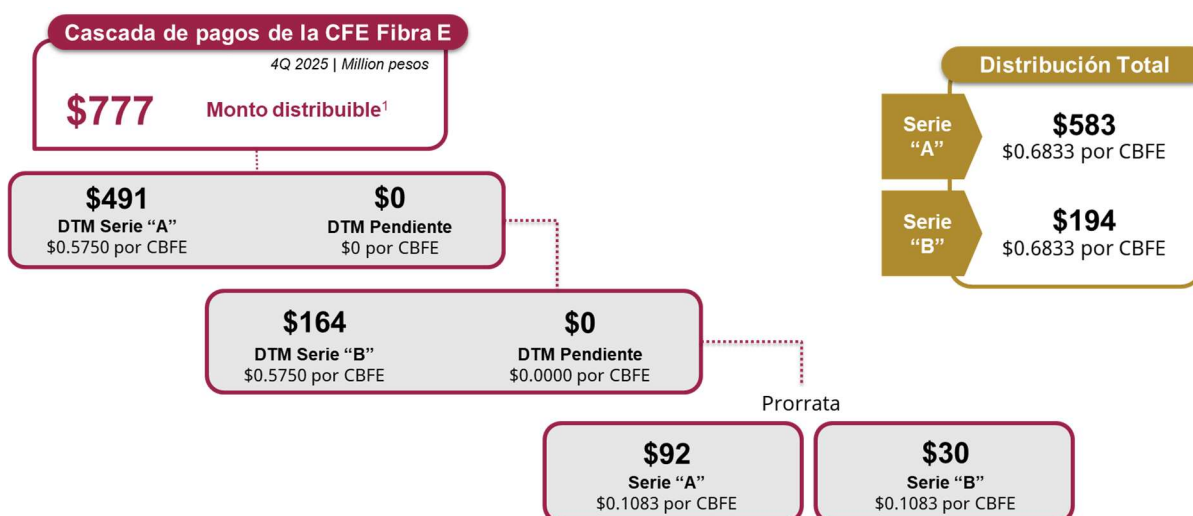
Cascada de pagos de la CFE Fibra E

4Q 2025 | Million pesos

$777 Monto distribuible$^1$

$491
DTM Serie “A”
$0.5750 por CBFE

$0
DTM Pendiente
$0 por CBFE

$164
DTM Serie “B”
$0.5750 por CBFE

$0
DTM Pendiente
$0.0000 por CBFE

Prorrata

$92
Serie “A”
$0.1083 por CBFE

$30
Serie “B”
$0.1083 por CBFE

Distribución Total

Serie “A”
$583
$0.6833 por CBFE

Serie “B”
$194
$0.6833 por CBFE